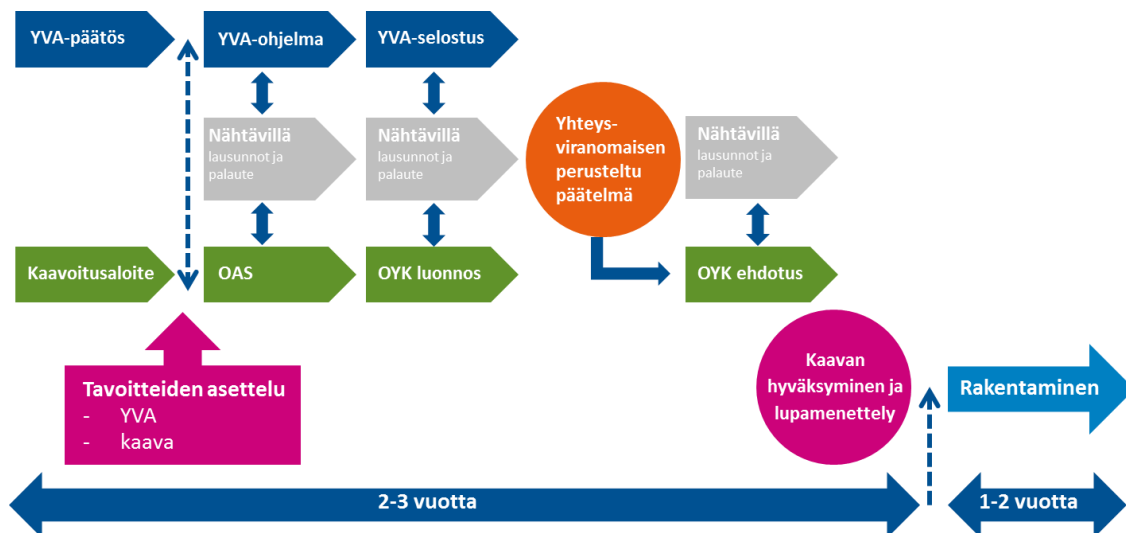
YVA-päätös

YVA-ohjelma

YVA-selostus

Nähtävillä
lausunnot ja palaute

Nähtävillä
lausunnot ja palaute

Yhteysviranomaisen perusteltu päätelmä

Nähtävillä
lausunnot ja palaute

Kaavoitusaloite

OAS

OYK luonnos

OYK ehdotus

Tavoitteiden asettelu
- YVA
- kaava

Kaavan hyväksyminen ja lupamenettely

Rakentaminen

2-3 vuotta

1-2 vuotta